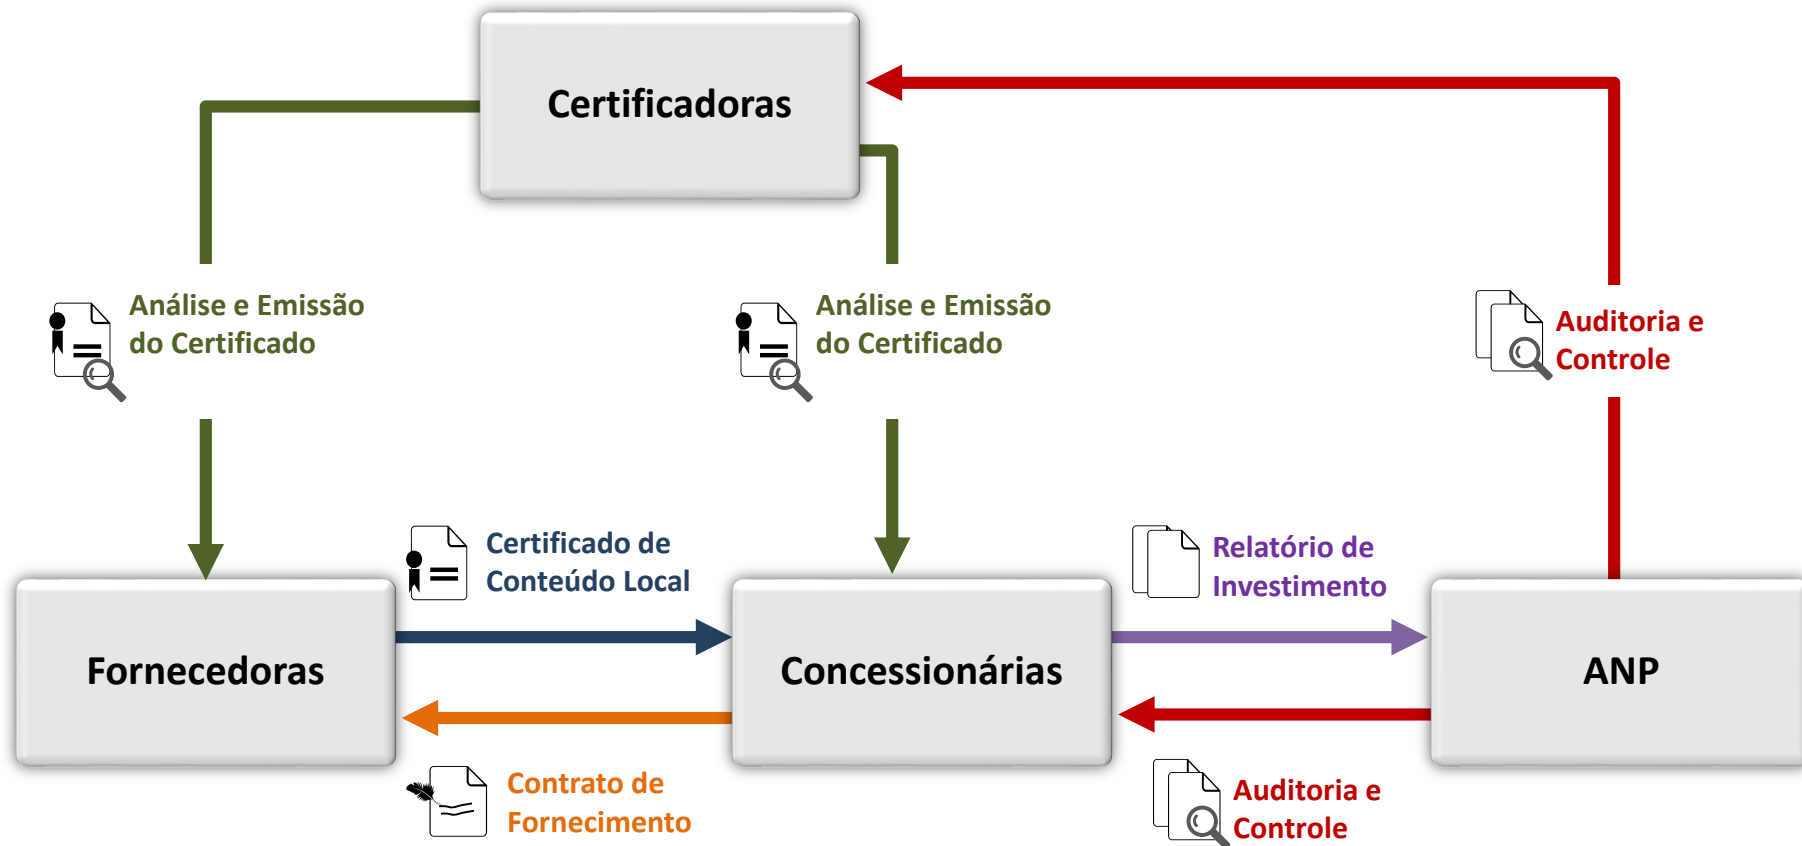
Certificadoras

Análise e Emissão do Certificado

Análise e Emissão do Certificado

Auditoria e Controle

Certificado de Conteúdo Local

Relatório de Investimento

Fornecedoras

Concessionárias

ANP

Contrato de Fornecimento

Auditoria e Controle